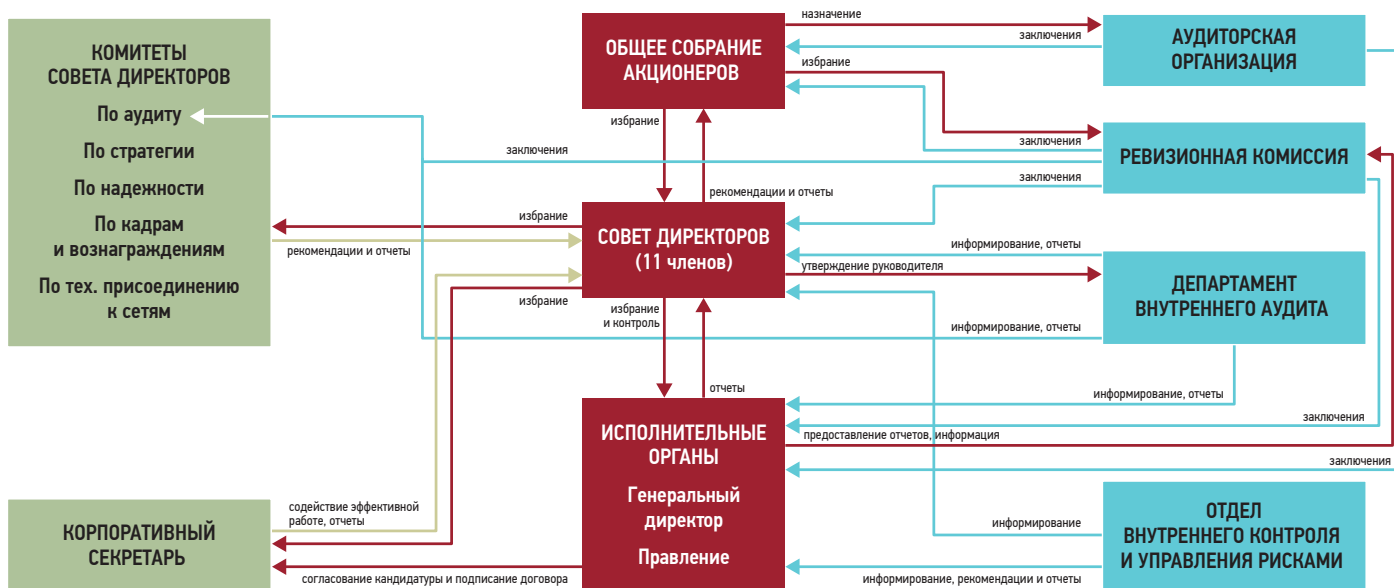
КОМИТЕТЫ СОВЕТА ДИРЕКТОРОВ

По аудиту

По стратегии

По надежности

По кадрам и вознаграждениям

По тех. присоединению к сетям

ОБЩЕЕ СОБРАНИЕ АКЦИОНЕРОВ

назначение

заключения

избрание

АУДИТОРСКАЯ ОРГАНИЗАЦИЯ

заключения

РЕВИЗИОННАЯ КОМИССИЯ

заключения

избрание

рекомендации и отчеты

заключения

избрание

рекомендации и отчеты

СОВЕТ ДИРЕКТОРОВ (11 членов)

информирование, отчеты

утверждение руководителя

ДЕПАРТАМЕНТ ВНУТРЕННЕГО АУДИТА

избрание

избрание и контроль

информирование, отчеты

отчеты

информирование, отчеты

заключения

ИСПОЛНИТЕЛЬНЫЕ ОРГАНЫ

Генеральный директор

Правление

предоставление отчетов, информация

заключения

содействие эффективной работе, отчеты

КОРПОРАТИВНЫЙ СЕКРЕТАРЬ

информирование

ОТДЕЛ ВНУТРЕННЕГО КОНТРОЛЯ И УПРАВЛЕНИЯ РИСКАМИ

согласование кандидатуры и подписание договора

информирование, рекомендации и отчеты